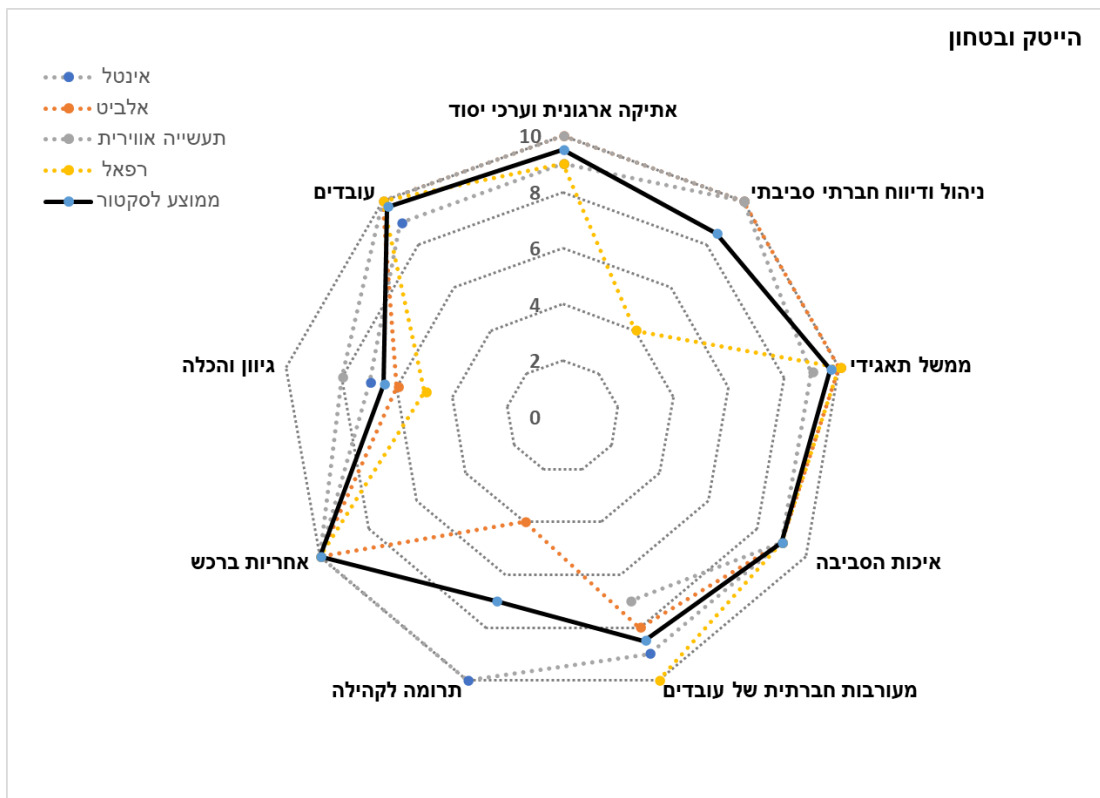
הייטק ובטחון

אינטל
אלביט
תעשייה אווירית
רפאל
ממוצע לסקטור

אתיקה ארגונית וערכי יסוד
ניהול ודיווח חברתי סביבתי
ממשל תאגידי
איכות הסביבה
מעורבות חברתית של עובדים
תרומה לקהילה
אחריות ברכש
גיוון והכלה
עובדים

10
8
6
4
2
0